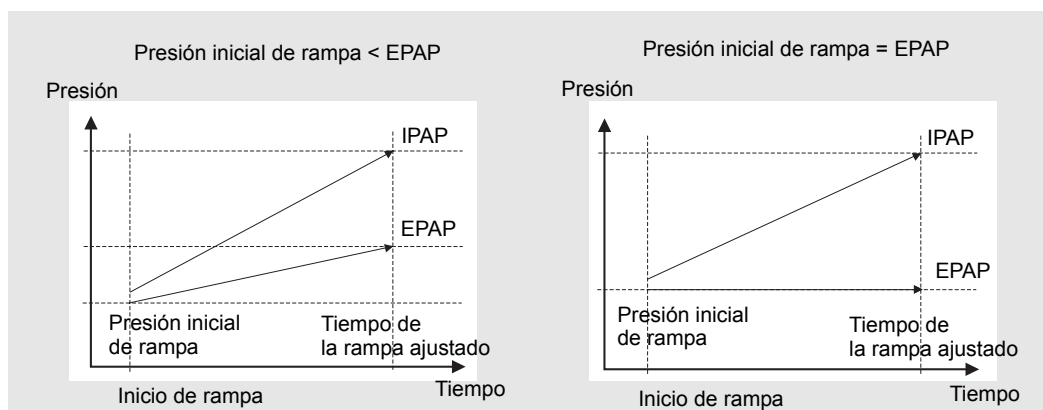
Presión inicial de rampa < EPAP

Presión

IPAP

EPAP

Presión inicial de rampa

Tiempo de la rampa ajustado

Inicio de rampa

Tiempo

Presión inicial de rampa = EPAP

Presión

IPAP

EPAP

Presión inicial de rampa

Tiempo de la rampa ajustado

Inicio de rampa

Tiempo